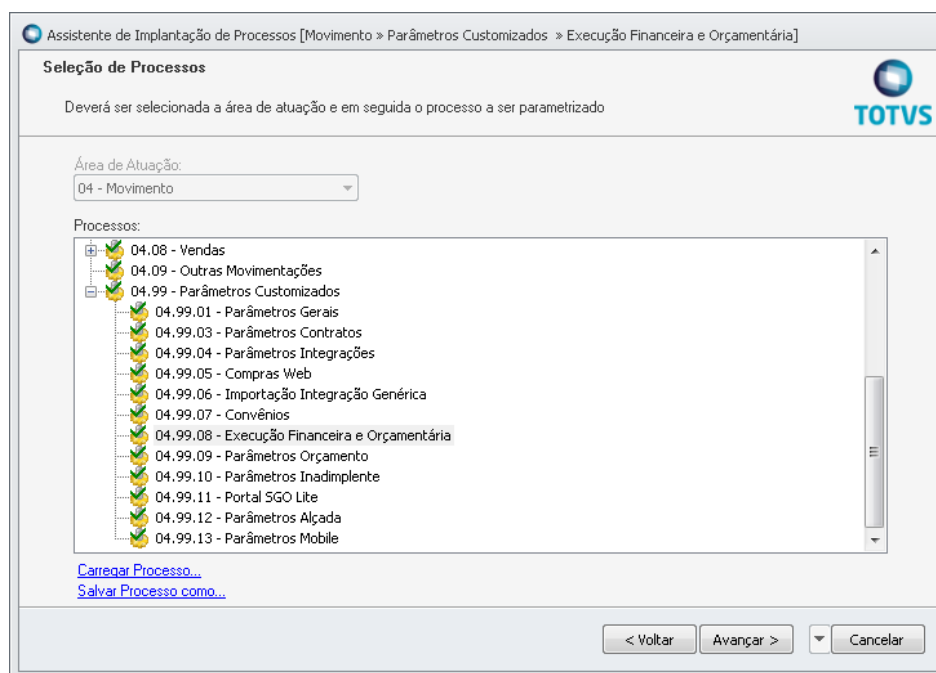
Assistente de Implantação de Processos [Movimento » Parâmetros Customizados » Execução Financeira e Orçamentária]

Seleção de Processos

Deverá ser selecionada a área de atuação e em seguida o processo a ser parametrizado

TOTVS

Área de Atuação:
04 - Movimento

Processos:
04.08 - Vendas
04.09 - Outras Movimentações
04.99 - Parâmetros Customizados
04.99.01 - Parâmetros Gerais
04.99.03 - Parâmetros Contratos
04.99.04 - Parâmetros Integrações
04.99.05 - Compras Web
04.99.06 - Importação Integração Genérica
04.99.07 - Convênios
04.99.08 - Execução Financeira e Orçamentária
04.99.09 - Parâmetros Orçamento
04.99.10 - Parâmetros Inadimplente
04.99.11 - Portal SGO Lite
04.99.12 - Parâmetros Alçada
04.99.13 - Parâmetros Mobile

Carregar Processo...
Salvar Processo como...

< Voltar
Avançar >
Cancelar